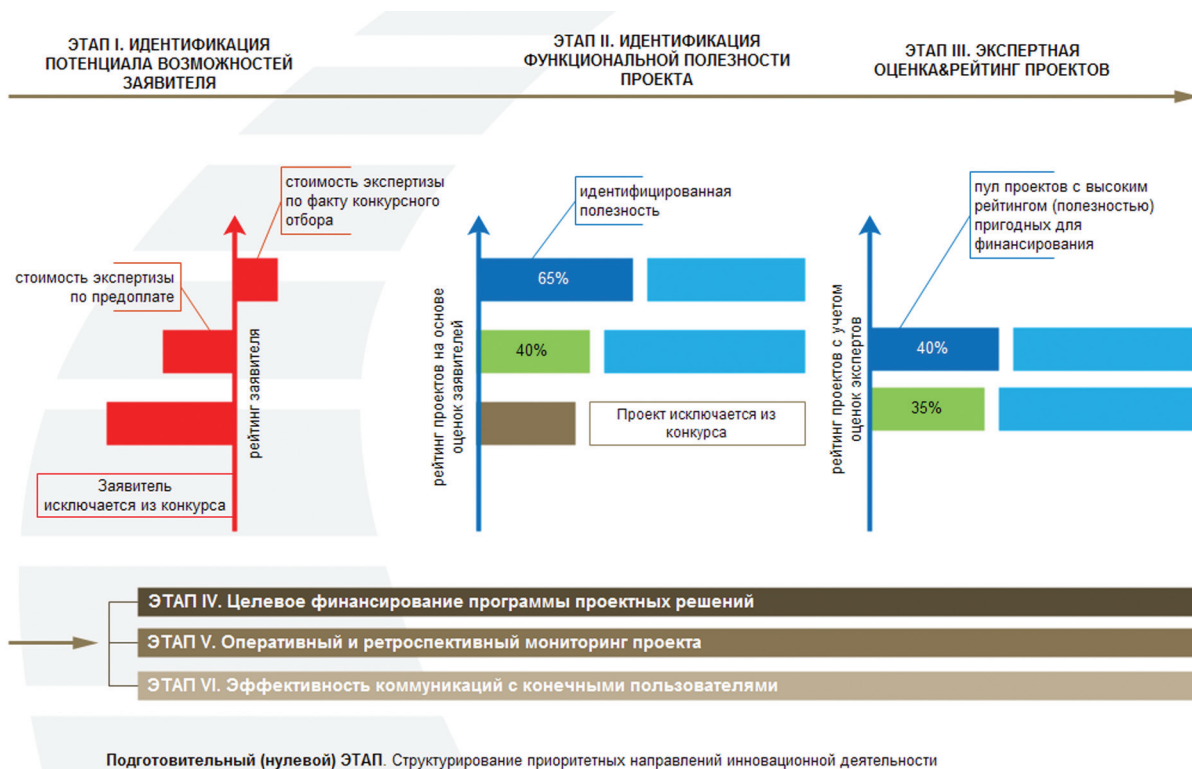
ЭТАП I. ИДЕНТИФИКАЦИЯ ПОТЕНЦИАЛА ВОЗМОЖНОСТЕЙ ЗАЯВИТЕЛЯ

ЭТАП II. ИДЕНТИФИКАЦИЯ ФУНКЦИОНАЛЬНОЙ ПОЛЕЗНОСТИ ПРОЕКТА

ЭТАП III. ЭКСПЕРТНАЯ ОЦЕНКА&РЕЙТИНГ ПРОЕКТОВ

стоимость экспертизы по факту конкурсного отбора

стоимость экспертизы по предоплате

рейтинг заявителя

Заявитель исключается из конкурса

идентифицированная полезность

65%

40%

рейтинг проектов на основе оценок заявителей

Проект исключается из конкурса

пул проектов с высоким рейтингом (полезностью) пригодных для финансирования

40%

35%

рейтинг проектов с учетом оценок экспертов

ЭТАП IV. Целевое финансирование программы проектных решений

ЭТАП V. Оперативный и ретроспективный мониторинг проекта

ЭТАП VI. Эффективность коммуникаций с конечными пользователями

Подготовительный (нулевой) ЭТАП. Структурирование приоритетных направлений инновационной деятельности